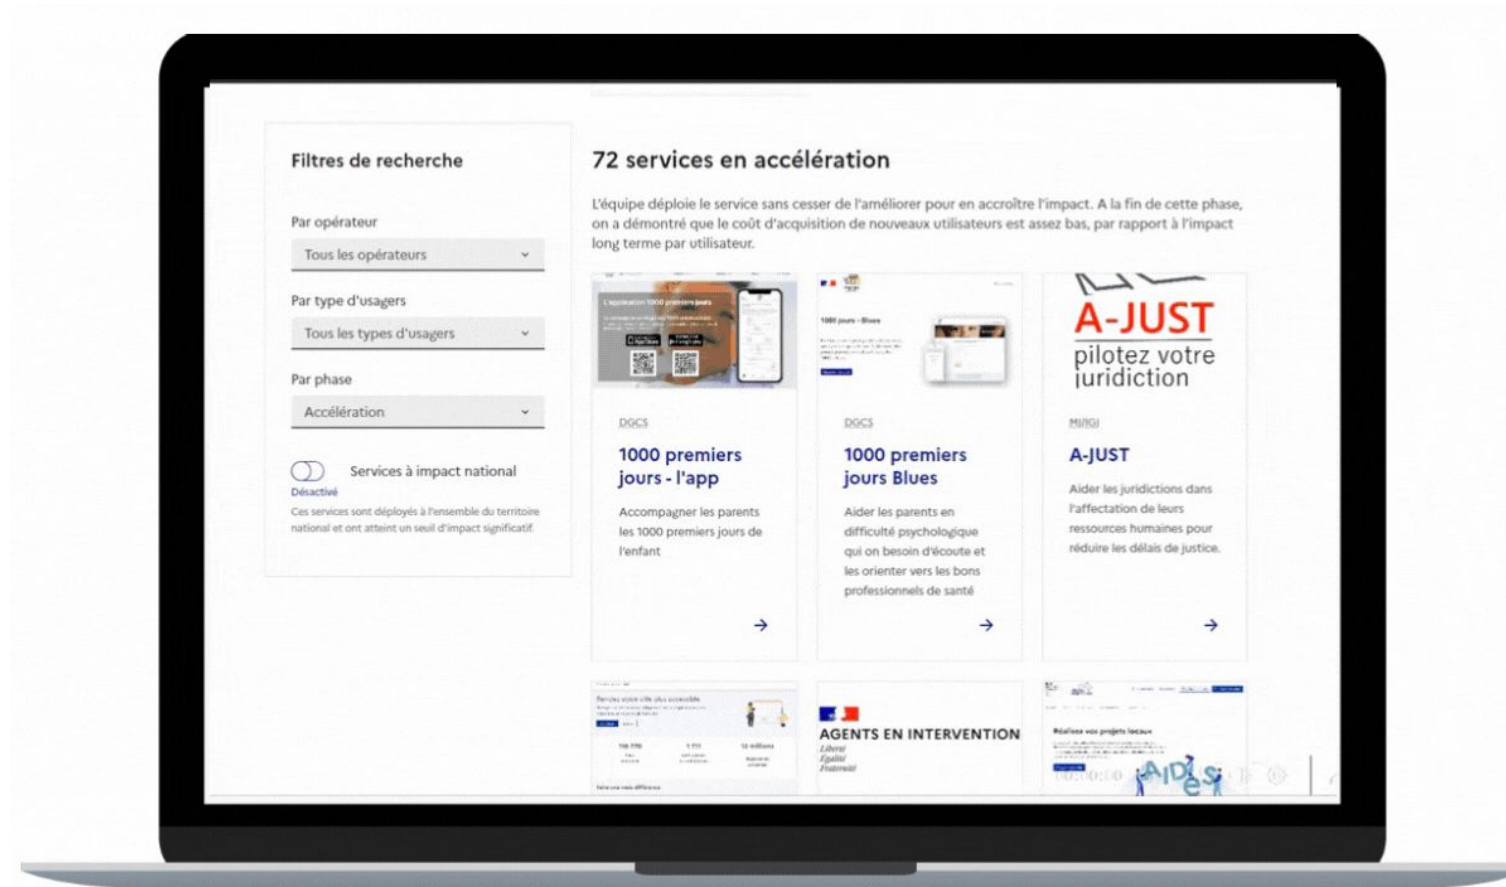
Filtres de recherche

Par opérateur

Tous les opérateurs

Par type d'usagers

Tous les types d'usagers

Par phase

Accélération

Services à impact national

Désactivé

Ces services sont déployés à l'ensemble du territoire national et ont atteint un seuil d'impact significatif.

72 services en accélération

L'équipe déploie le service sans cesser de l'améliorer pour en accroître l'impact. A la fin de cette phase, on a démontré que le coût d'acquisition de nouveaux utilisateurs est assez bas, par rapport à l'impact long terme par utilisateur.

DGCS

1000 premiers jours - l'app

Accompagner les parents les 1000 premiers jours de l'enfant

DGCS

1000 premiers jours Blues

Aider les parents en difficulté psychologique qui on besoin d'écoute et les orienter vers les bons professionnels de santé

A-JUST
pilotez votre juridiction

MJ/SG

A-JUST

Aider les juridictions dans l'affectation de leurs ressources humaines pour réduire les délais de justice.

AGENTS EN INTERVENTION
Liberté
Égalité
Fraternité

Réalisez vos projets locaux

AIDES